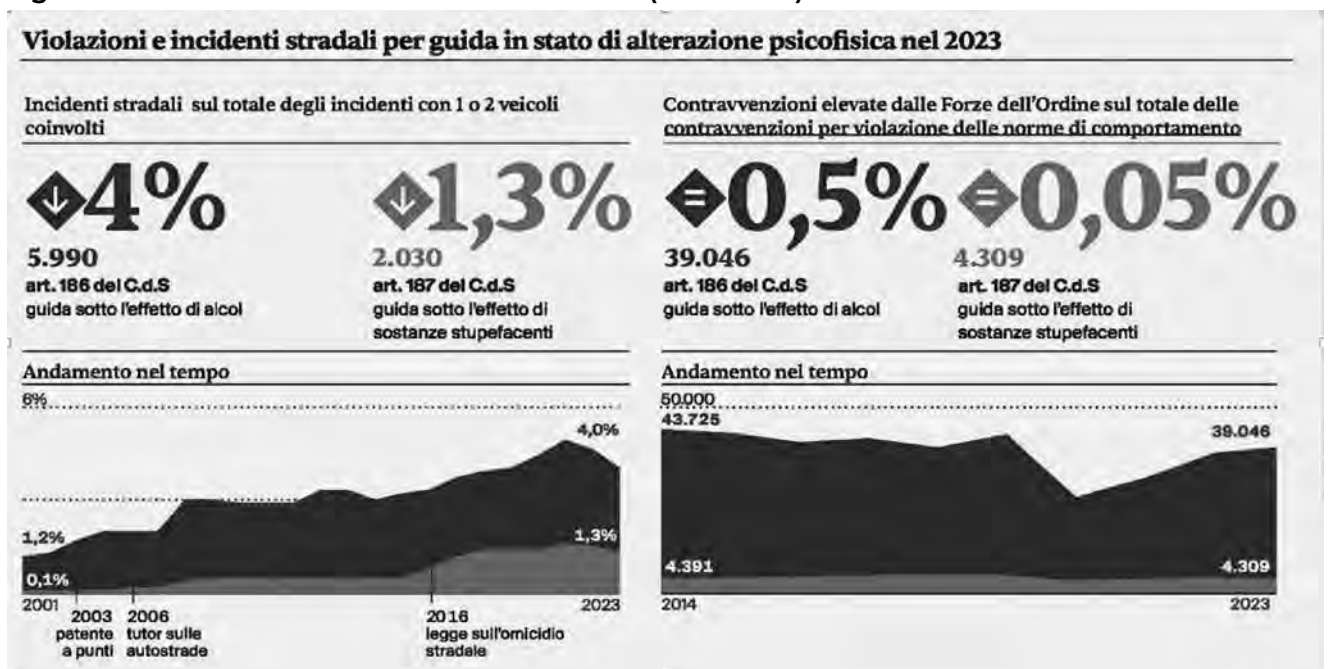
Violazioni e incidenti stradali per guida in stato di alterazione psicofisica nel 2023

Incidenti stradali sul totale degli incidenti con 1 o 2 veicoli coinvolti

4%
5.990
art. 186 del C.d.S
guida sotto l'effetto di alcol

1,3%
2.030
art. 187 del C.d.S
guida sotto l'effetto di sostanze stupefacenti

Contravvenzioni elevate dalle Forze dell'Ordine sul totale delle contravvenzioni per violazione delle norme di comportamento

0,5%
39.046
art. 186 del C.d.S
guida sotto l'effetto di alcol

0,05%
4.309
art. 187 del C.d.S
guida sotto l'effetto di sostanze stupefacenti

Andamento nel tempo
6%
4,0%
1,2%
1,3%
0,1%
2001
2003 patente a punti
2006 tutor sulle autostrade
2016 legge sull'omicidio stradale
2023

Andamento nel tempo
50.000
43.725
39.046
4.391
4.309
2014
2023